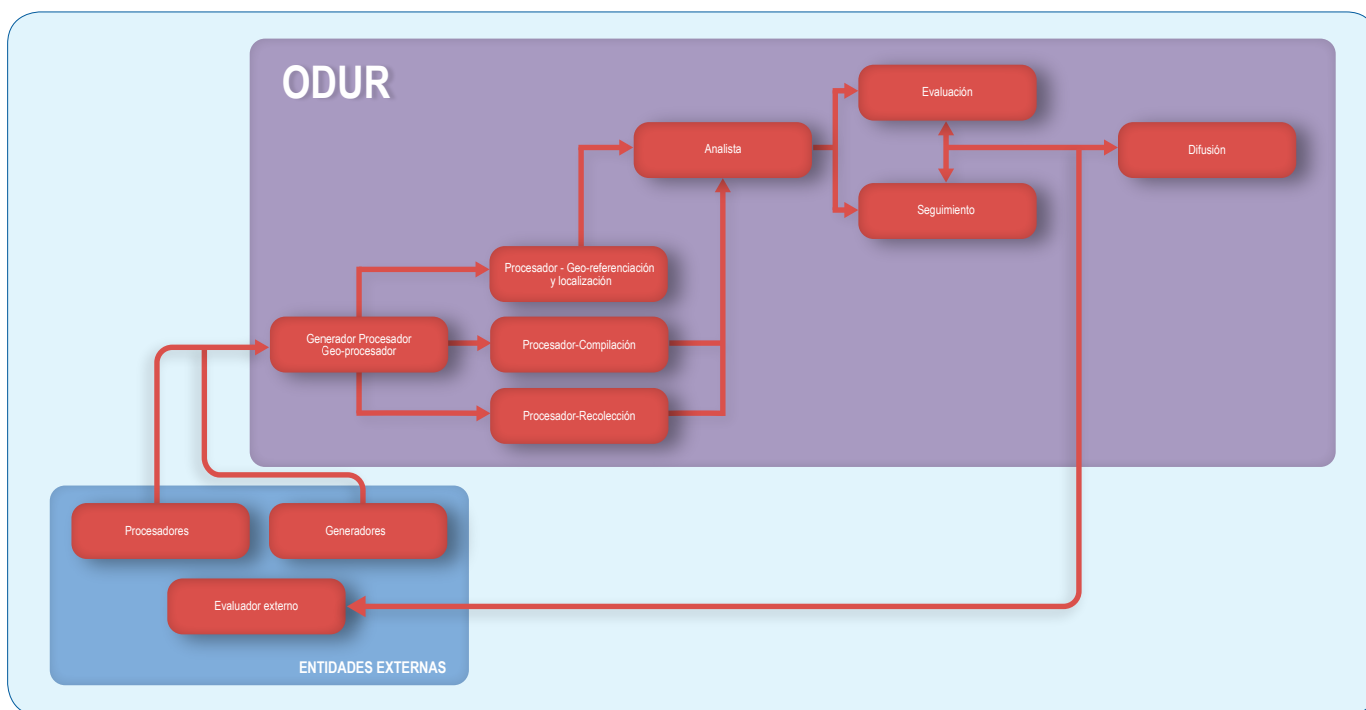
ODUR

Evaluación

Analista

Difusión

Seguimiento

Procesador - Geo-referenciación y localización

Generador Procesador Geo-procesador

Procesador-Compilación

Procesador-Recolección

Procesadores

Generadores

Evaluador externo

ENTIDADES EXTERNAS